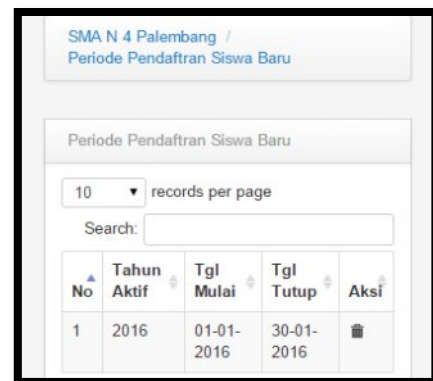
SMA N 4 Palembang /
Periode Pendaftran Siswa Baru

Periode Pendaftran Siswa Baru

10 records per page

Search:

| No | Tahun Aktif | Tgl Mulai | Tgl Tutup | Aksi |
|---|---|---|---|---|
| 1 | 2016 | 01-01-2016 | 30-01-2016 | |